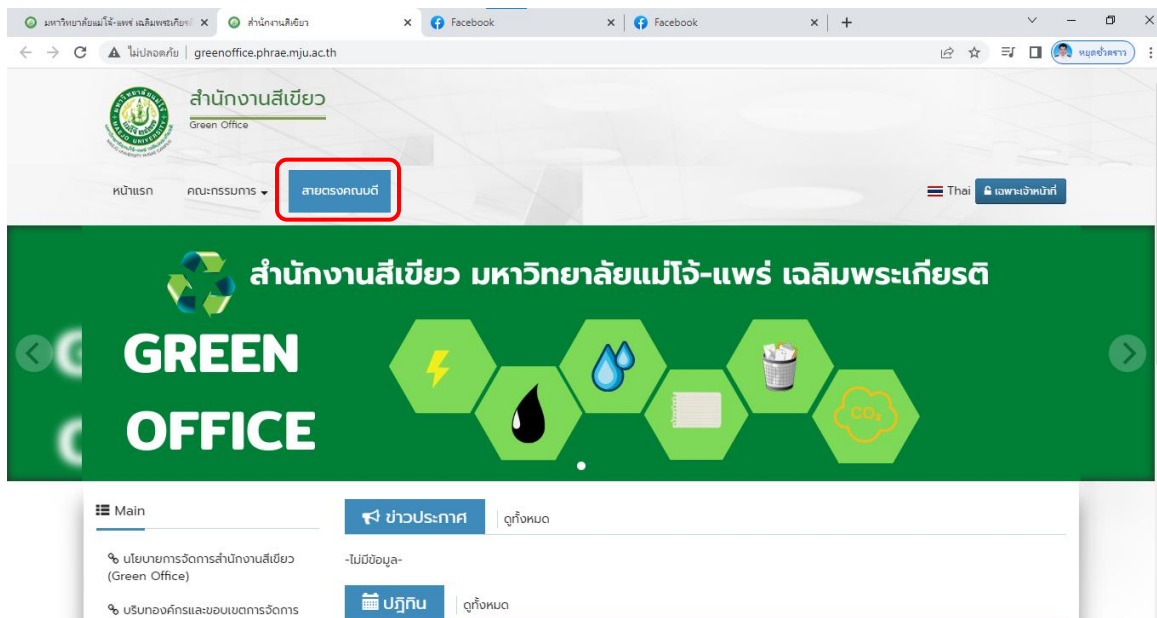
มหาวิทยาลัยแม่โจ้-แพร่ เฉลิมพระเกียรติ ×
สำนักงานสีเขียว ×
Facebook ×
Facebook ×
+

ไม่ปลอดภัย | greenoffice.phrae.mju.ac.th

หนุดข้าครา

สำนักงานสีเขียว
Green Office

หน้าแรก
คณะกรรมการ
สายตรงคณบดี

Thai
เฉพาะเจ้าหน้าที่

สำนักงานสีเขียว มหาวิทยาลัยแม่โจ้-แพร่ เฉลิมพระเกียรติ

GREEN
OFFICE

$CO_2$

Main

นโยบายการจัดการสำนักงานสีเขียว (Green Office)

ขอบเขตองค์กรและขอบเขตการจัดการ

ข่าวประกาศ
ดูทั้งหมด

-ไม่มีข้อมูล-

ปฏิทิน
ดูทั้งหมด